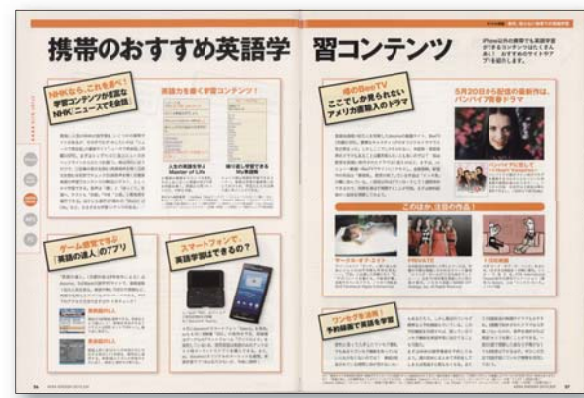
携帯のおすすめ英語学習コンテンツ

NHKなら、これを見て!
学習コンテンツが豊富なNHK「ニュースで英会話」

英語力を磨く学習コンテンツ!

ゲーム感覚で学ぶ
「英語の達人」のアプリ

スマートフォンで、英語学習はできるの?

噂のBeeTV
ここでしか見られないアメリカ最新人気ドラマ

5月20日から配信の最新作は、バンパイア青春ドラマ

これは、注目の作品!

ワンセグを活用!
予約録画で英語を学習

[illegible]